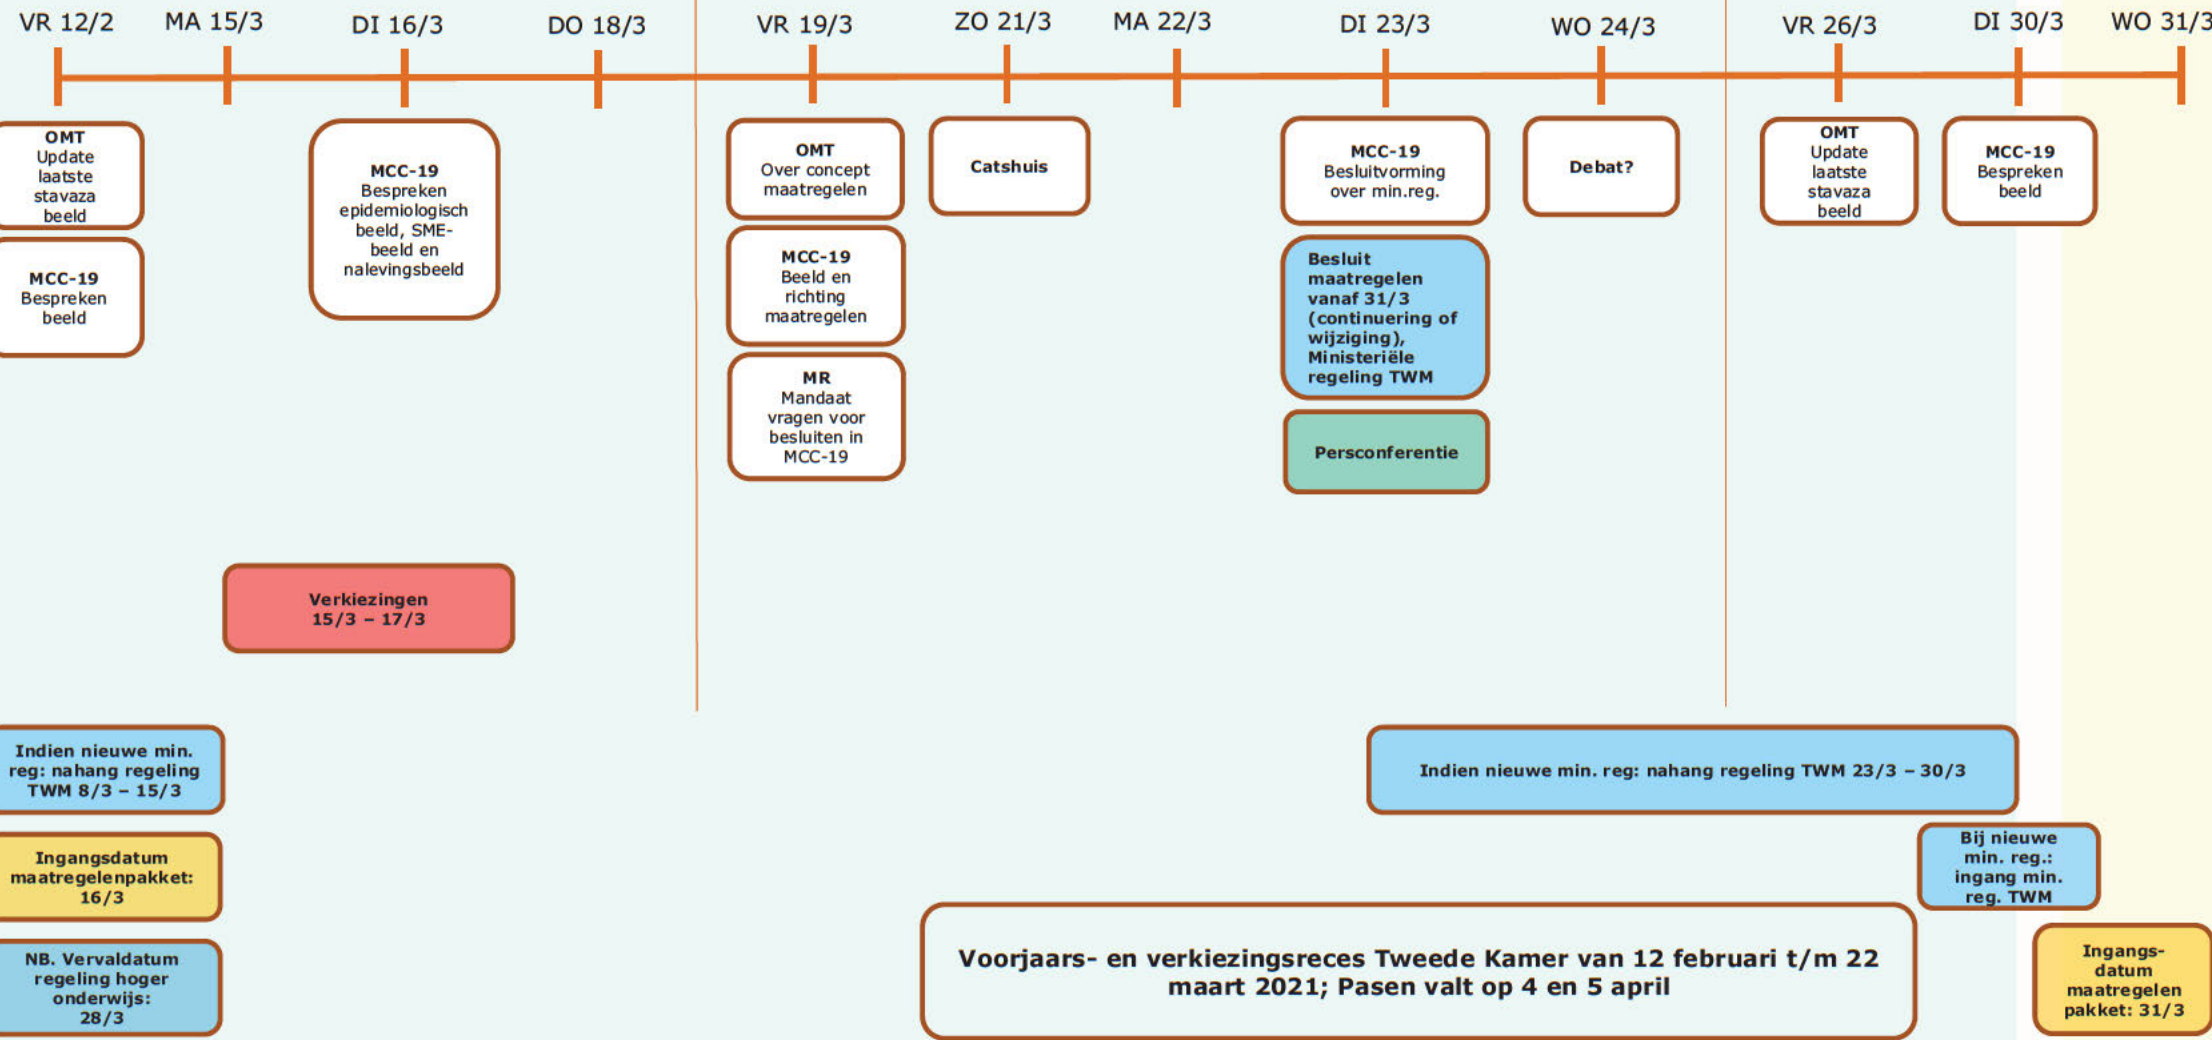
VR 12/2 MA 15/3 DI 16/3 DO 18/3 VR 19/3 ZO 21/3 MA 22/3 DI 23/3 WO 24/3 VR 26/3 DI 30/3 WO 31/3

OMT
Update laatste stavaza beeld

MCC-19
Bespreken beeld

MCC-19
Bespreken epidemiologisch beeld, SME-beeld en nalevingsbeeld

OMT
Over concept maatregelen

MCC-19
Beeld en richting maatregelen

MR
Mandaat vragen voor besluiten in MCC-19

Catshuis

MCC-19
Besluitvorming over min.reg.

Besluit maatregelen vanaf 31/3 (continuering of wijziging), Ministeriële regeling TWM

Persconferentie

Debat?

OMT
Update laatste stavaza beeld

MCC-19
Bespreken beeld

Verkiezingen
15/3 – 17/3

Indien nieuwe min. reg: nahang regeling TWM 8/3 – 15/3

Ingangsdatum maatregelenpakket: 16/3

NB. Vervaldatum regeling hoger onderwijs: 28/3

Indien nieuwe min. reg: nahang regeling TWM 23/3 – 30/3

Bij nieuwe min. reg.: ingang min. reg. TWM

Voorjaars- en verkiezingsreces Tweede Kamer van 12 februari t/m 22 maart 2021; Pasen valt op 4 en 5 april

Ingangs-datum maatregelen pakket: 31/3